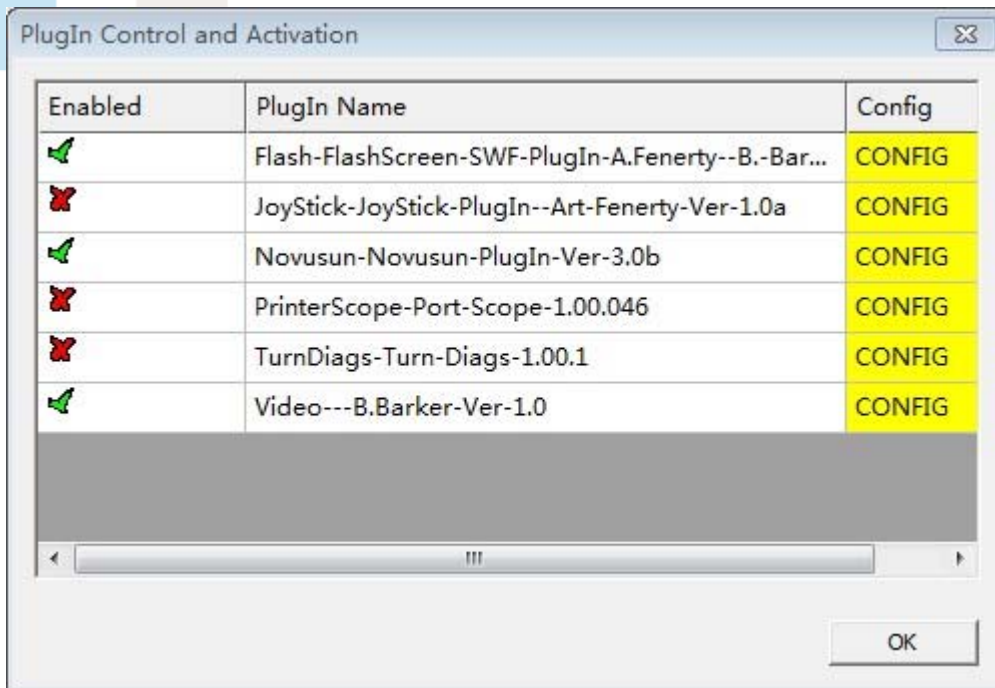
PlugIn Control and Activation

| Enabled | PlugIn Name | Config |
|---|---|---|
| | Flash-FlashScreen-SWF-PlugIn-A.Fenerty--B.-Bar... | CONFIG |
| | JoyStick-JoyStick-PlugIn--Art-Fenerty-Ver-1.0a | CONFIG |
| | Novusun-Novusun-PlugIn-Ver-3.0b | CONFIG |
| | PrinterScope-Port-Scope-1.00.046 | CONFIG |
| | TurnDiags-Turn-Diags-1.00.1 | CONFIG |
| | Video---B.Barker-Ver-1.0 | CONFIG |

OK